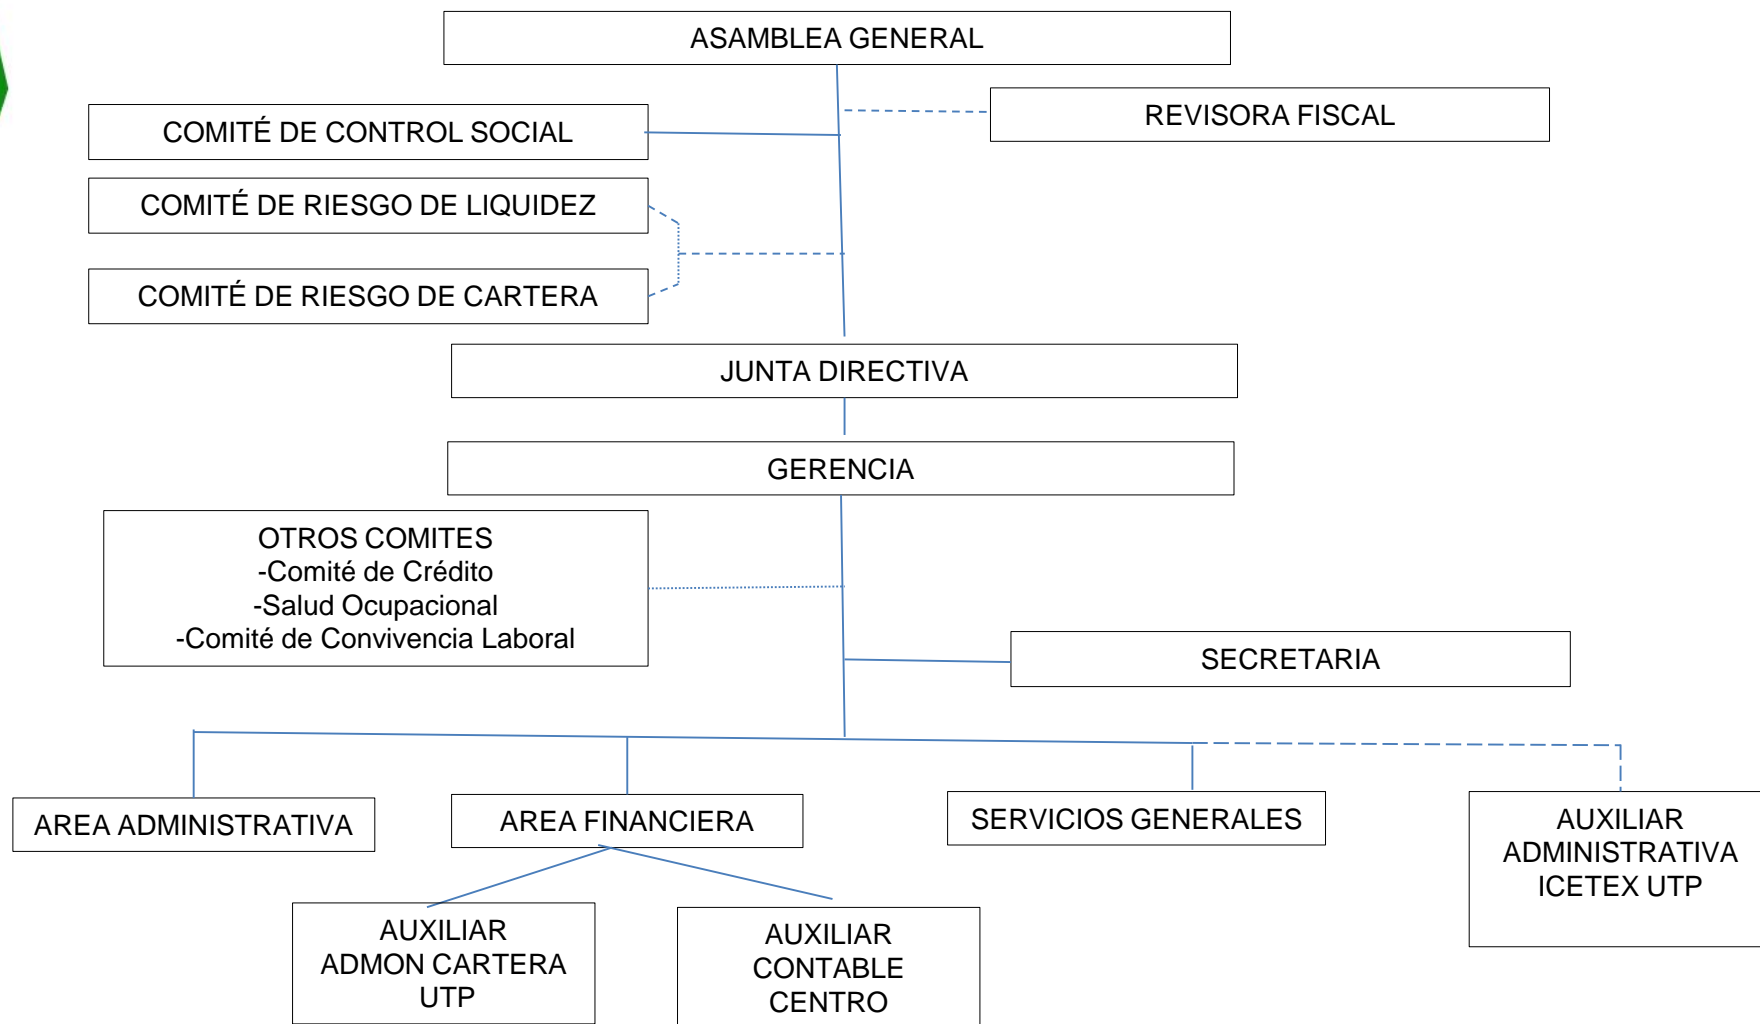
ASAMBLEA GENERAL

COMITÉ DE CONTROL SOCIAL

REVISORA FISCAL

COMITÉ DE RIESGO DE LIQUIDEZ

COMITÉ DE RIESGO DE CARTERA

JUNTA DIRECTIVA

GERENCIA

OTROS COMITES
-Comité de Crédito
-Salud Ocupacional
-Comité de Convivencia Laboral

SECRETARIA

AREA ADMINISTRATIVA

AREA FINANCIERA

SERVICIOS GENERALES

AUXILIAR ADMINISTRATIVA ICETEX UTP

AUXILIAR ADMON CARTERA UTP

AUXILIAR CONTABLE CENTRO